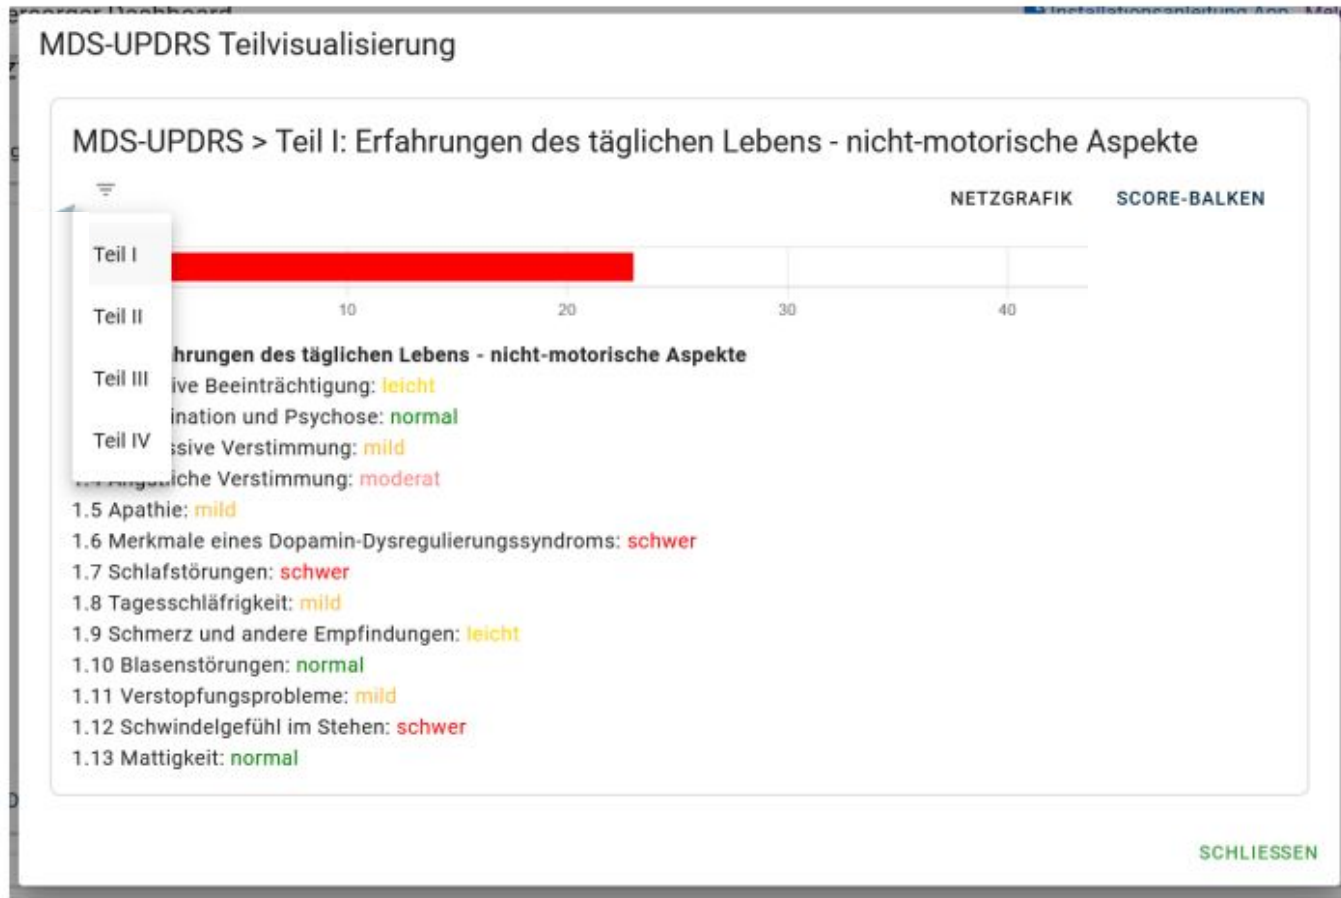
MDS-UPDRS Teilvisualisierung

MDS-UPDRS > Teil I: Erfahrungen des täglichen Lebens - nicht-motorische Aspekte

NETZGRAFIK SCORE-BALKEN

Teil I
Teil II
Teil III
Teil IV

10 20 30 40

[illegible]hrungen des täglichen Lebens - nicht-motorische Aspekte
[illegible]ive Beeinträchtigung: leicht
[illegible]ination und Psychose: normal
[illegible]ssive Verstimmung: mild
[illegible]iche Verstimmung: moderat
1.5 Apathie: mild
1.6 Merkmale eines Dopamin-Dysregulierungssyndroms: schwer
1.7 Schlafstörungen: schwer
1.8 Tagesschläfrigkeit: mild
1.9 Schmerz und andere Empfindungen: leicht
1.10 Blasenstörungen: normal
1.11 Verstopfungsprobleme: mild
1.12 Schwindelgefühl im Stehen: schwer
1.13 Mattigkeit: normal

SCHLIESSEN